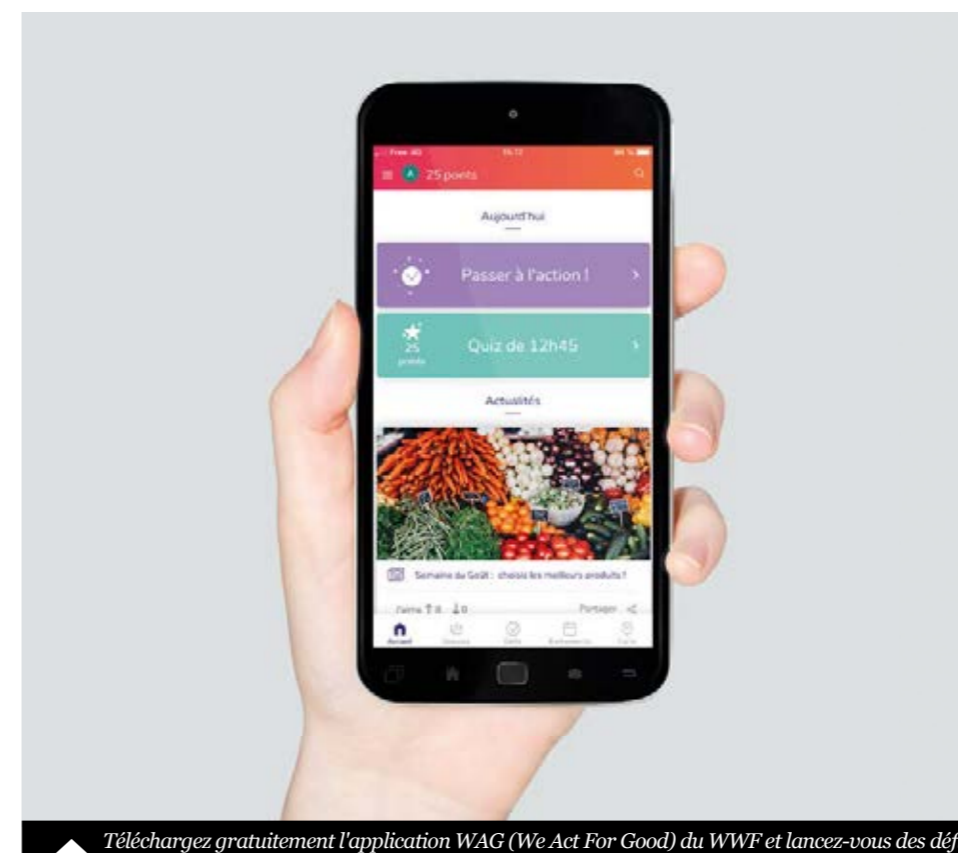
Free 4G 15:12

A 25 points

Aujourd'hui

Passer à l'action !

25 points

Quiz de 12h45

Actualités

Semaine du Goût : choisis les meilleurs produits !

J'aime 8 0 Partager

Accueil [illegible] Défis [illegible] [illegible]

Téléchargez gratuitement l'application WAG (We Act For Good) du WWF et lancez-vous des déf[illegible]